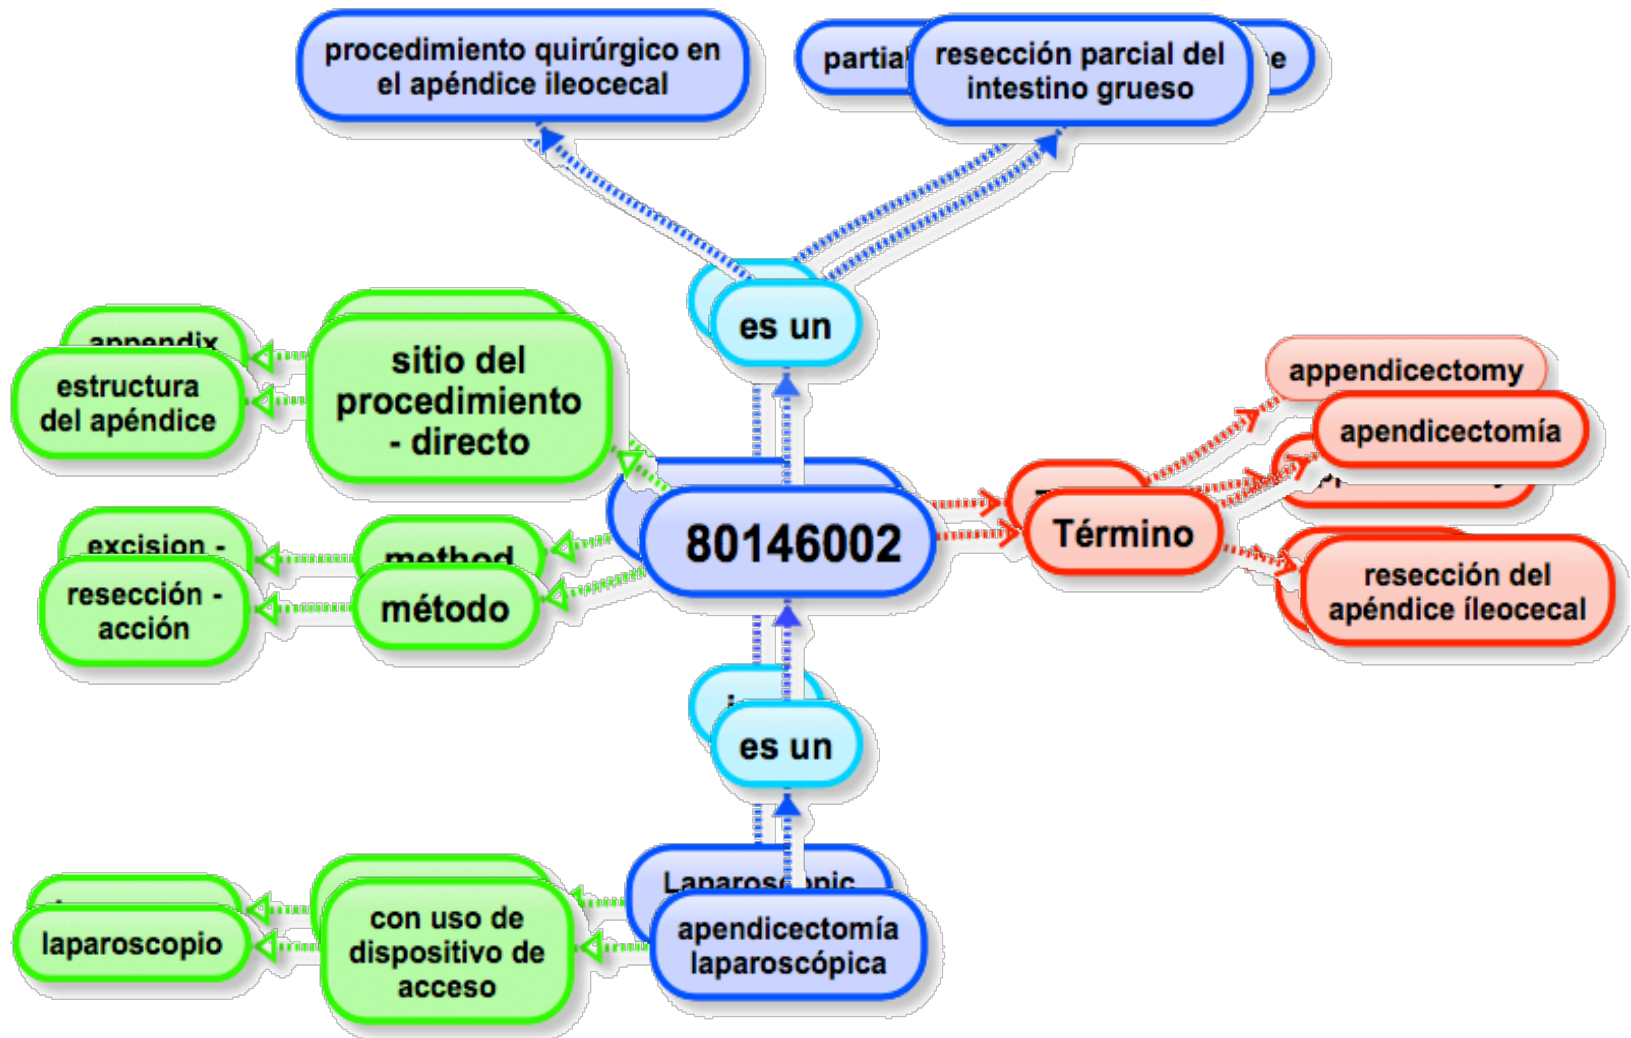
procedimiento quirúrgico en el apéndice ileocecal

partial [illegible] e

resección parcial del intestino grueso

es un

appendix

estructura del apéndice

sitio del procedimiento - directo

appendicectomy

apendicectomía

80146002

Término

excision -

resección - acción

method

método

resección del apéndice íleocecal

es un

Laparoscopic

laparoscopio

con uso de dispositivo de acceso

apendicectomía laparoscópica